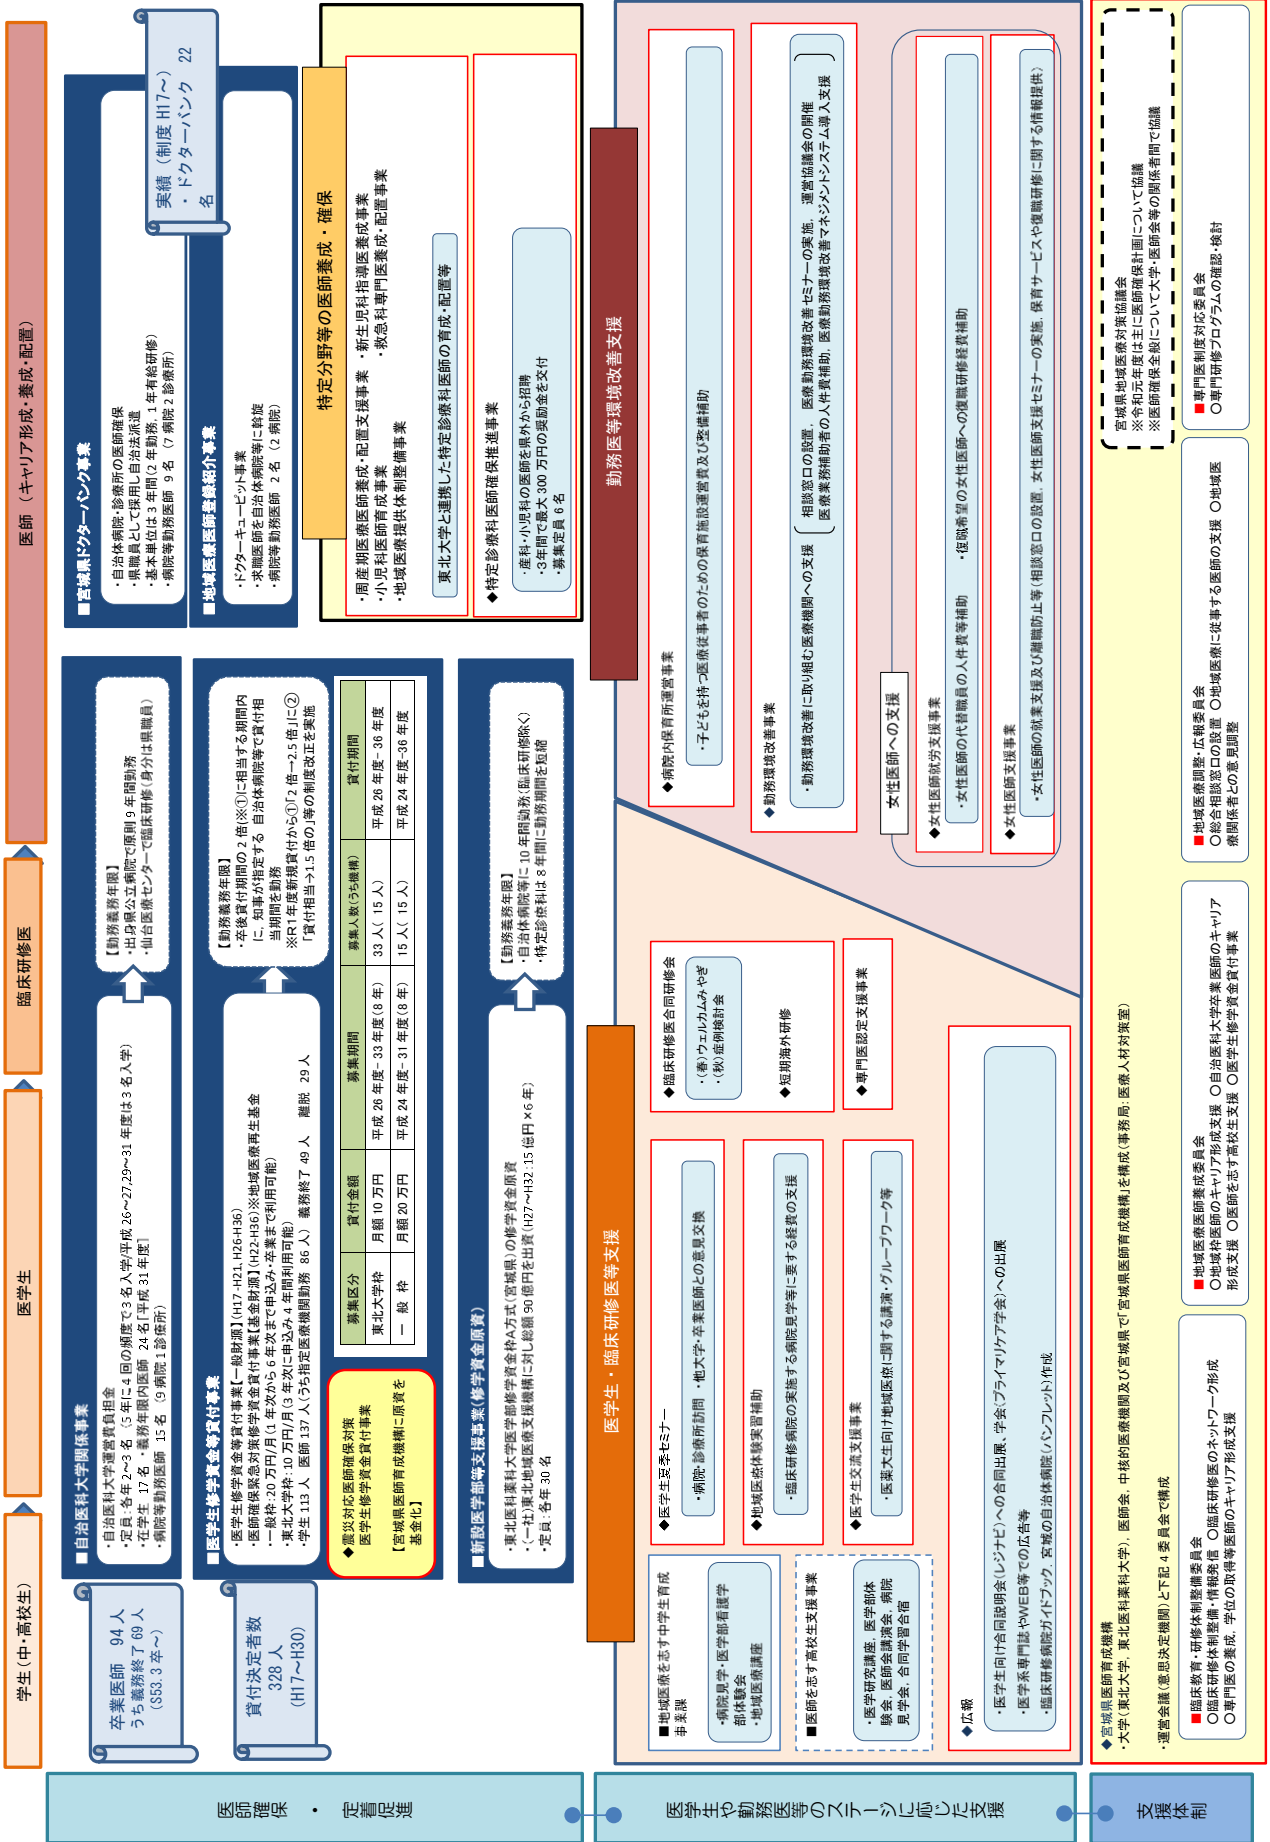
学生（中・高校生）
医学生
臨床研修医
医師（キャリア形成・養成・配置）

卒業医師 94人
うち義務終了 69人
（S53.3卒〜）

■自治医科大学関係事業
・自治医科大学運営費負担金
・定員 各年2〜3名 （5年に4回の頻度で3名入学(平成26〜27,29〜31年度は3名入学)
・在学生 17名 ・義務年限内医師 24名［平成31年度］
・病院等勤務医師 15名 （9病院1診療所）

【勤務義務年限】
・出身県公立病院で原則9年間勤務
・仙台医療センターで臨床研修（身分は県職員）

■宮城県ドクターバンク事業
・自治体病院・診療所の医師確保
・県職員として採用し自治法派遣
・基本単位は3年間（2年勤務，1年有給研修）
・病院等勤務医師 9名 （7病院2診療所）

実績（制度H17〜）
・ドクターバンク 22名

■地域医療医師登録紹介事業
・ドクターキューピット事業
・求職医師を自治体病院等に斡旋
・病院等勤務医師 2名 （2病院）

貸付決定者数 328人 （H17〜H30）

■医学生修学資金等貸付事業
・医学生修学資金等貸付事業【一般財源】(H17-H21, H26-H36)
・医師確保緊急対策修学資金貸付事業【基金財源】(H22-H36)※地域医療再生基金
・一般枠：20万円/月（1年次から6年次まで申込み・卒業まで利用可能）
・東北大学枠：10万円/月（3年次に申込み4年間利用可能）
・学生 113人 医師 137人（うち指定医療機関勤務 86人） 義務終了 49人 離脱 29人

◆震災対応医師確保対策 医学生修学資金貸付事業
【宮城県医師育成機構に原資を基金化】

| 募集区分 | 貸付金額 | 募集期間 | 募集人数（うち地域枠） | 貸付期間 |
|---|---|---|---|---|
| 東北大学枠 | 月額10万円 | 平成26年度〜33年度(8年) | 33人(15人) | 平成26年度〜36年度 |
| 一般枠 | 月額20万円 | 平成24年度〜31年度(8年) | 15人(15人) | 平成24年度〜36年度 |

【勤務義務年限】
・卒後貸付期間の2倍（※①に相当する期間内に，知事が指定する自治体病院等で貸付相当期間を勤務
※R1年度新規貸付から①2倍→2.5倍に②「貸付相当→1.5倍の」等の制度改正を実施

■新設医学部修学支援事業（修学資金原資）
・東北医科薬科大学医学部修学資金枠A方式（宮城県の修学資金原資
・（一社）東北地域医療支援機構に対し総額90億円を出資(H27〜H32：15億円×6年)
・定員：各年30名

【勤務義務年限】
・自治体病院等に10年間勤務（臨床研修除く）
・特定診療科は8年間に勤務期間を短縮

特定分野等の医師養成・確保
・周産期医療医師養成・配置支援事業 ・新生児科指導医養成事業
・小児科医師育成事業 ・救急科専門医養成・配置事業
・地域医療提供体制整備事業

東北大学と連携した特定診療科医師の育成・配置等

◆特定診療科医師確保推進事業
・産科・小児科の医師を県外から招聘
・3年間で最大300万円の奨励金を交付
・募集定員6名

勤務医等環境改善支援

◆病院内保育所運営事業
・子どもを持つ医療従事者のための保育施設運営費及び整備補助

◆勤務環境改善事業
・勤務環境改善に取り組む医療機関への支援
相談窓口の設置，医療勤務環境改善セミナーの実施，運営協議会の開催
医療事務補助者の人件費補助，医療勤務環境改善マネジメントシステム導入支援

女性医師への支援
◆女性医師就労支援事業
・女性医師の代替職員の人件費補助 ・復職希望の女性医師への復職研修経費補助

◆女性医師支援事業
・女性医師の就業支援及び離職防止等（相談窓口の設置，女性医師支援セミナーの実施，保育サービスや復職研修に関する情報提供）

医学生・臨床研修医等支援

■地域医療を志す中学生育成事業
・病院見学・医学部看護学部体験会
・地域医療講座

◆医学生見学セミナー
・病院・診療所訪問 ・他大学・卒業医師との意見交換

◆地域医療体験実習補助
・臨床研修病院の実施する病院見学等に要する経費の支援

◆医学生交流支援事業
・医療大学向け地域医療に関する講演・グループワーク等

■医師を志す高校生支援事業
・医学研究講座，医学部体験会，医師会講演会，病院見学会，合同学習合宿

◆臨床研修医合同研修会
・（春）ウェルカムみやぎ
・（秋）症例検討会

◆短期海外研修

◆専門医認定支援事業

◆広報
・医学生向け合同説明会（レジナビ）への合同出展，学会（プライマリケア学会）への出展
・医学系専門誌やWEB等での広告等
・臨床研修病院ガイドブック，宮城の自治体病院（パンフレット）作成

宮城県地域医療対策協議会
※令和元年度は主に医師確保計画について協議
※医師確保全般について大学・医師会等の関係者間で協議

■専門医制度対応委員会
〇専門研修プログラムの確認・検討

◆宮城県医師育成機構
・大学（東北大学，東北医科薬科大学），医師会，中核的医療機関及び宮城県で「宮城県医師育成機構」を構成（事務局：医療人材対策室）

・運営会議（意思決定機関）と下記4委員会で構成

■臨床教育・研修体制整備委員会
〇臨床研修体制整備・情報発信 〇臨床研修医のネットワーク形成
〇専門医の養成，学位の取得等医師のキャリア形成支援

■地域医療医師養成委員会
〇地域枠医師のキャリア形成支援 〇自治医科大学卒業医師のキャリア形成支援 〇医師を志す高校生支援 〇医学生修学資金貸付事業

■地域医療調整・広報委員会
〇総合相談窓口の設置 〇地域医療に従事する医師の支援 〇地域医療関係者との意見聴取

医師確保 ・ 定着促進
医学生や勤務医等のステージに応じた支援
支援体制